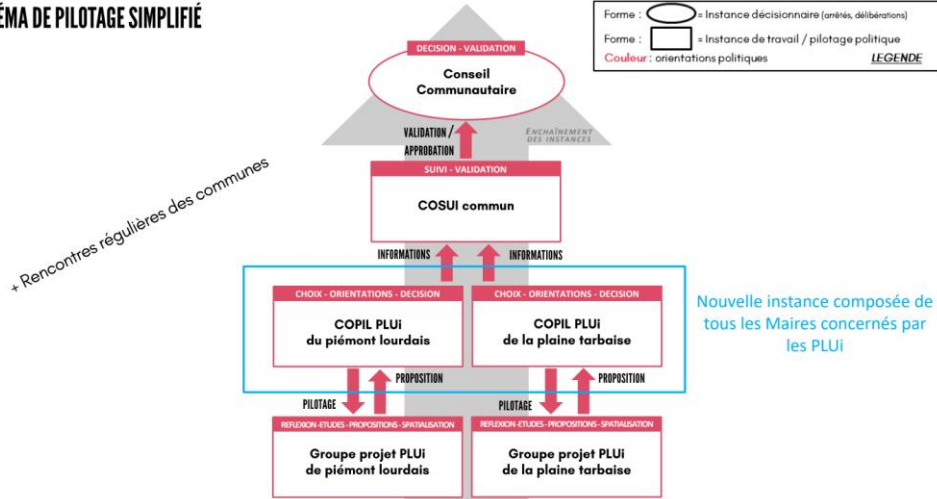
ÉMA DE PILOTAGE SIMPLIFIÉ

Forme : = Instance décisionnaire (arrêtés, délibérations)
Forme : = Instance de travail / pilotage politique
Couleur : orientations politiques
LEGENDE

DECISION - VALIDATION
Conseil Communautaire

VALIDATION / APPROBATION

ENCHAÎNEMENT DES INSTANCES

+ Rencontres régulières des communes

SUIVI - VALIDATION
COSUI commun

INFORMATIONS
INFORMATIONS

CHOIX - ORIENTATIONS - DECISION
COPIL PLUi du piémont lourdais

CHOIX - ORIENTATIONS - DECISION
COPIL PLUi de la plaine tarbaise

Nouvelle instance composée de tous les Maires concernés par les PLUi

PROPOSITION
PILOTAGE
PROPOSITION
PILOTAGE

REFLEXION - ETUDES - PROPOSITIONS - SPATIALISATION
Groupe projet PLUi de piémont lourdais

REFLEXION - ETUDES - PROPOSITIONS - SPATIALISATION
Groupe projet PLUi de la plaine tarbaise